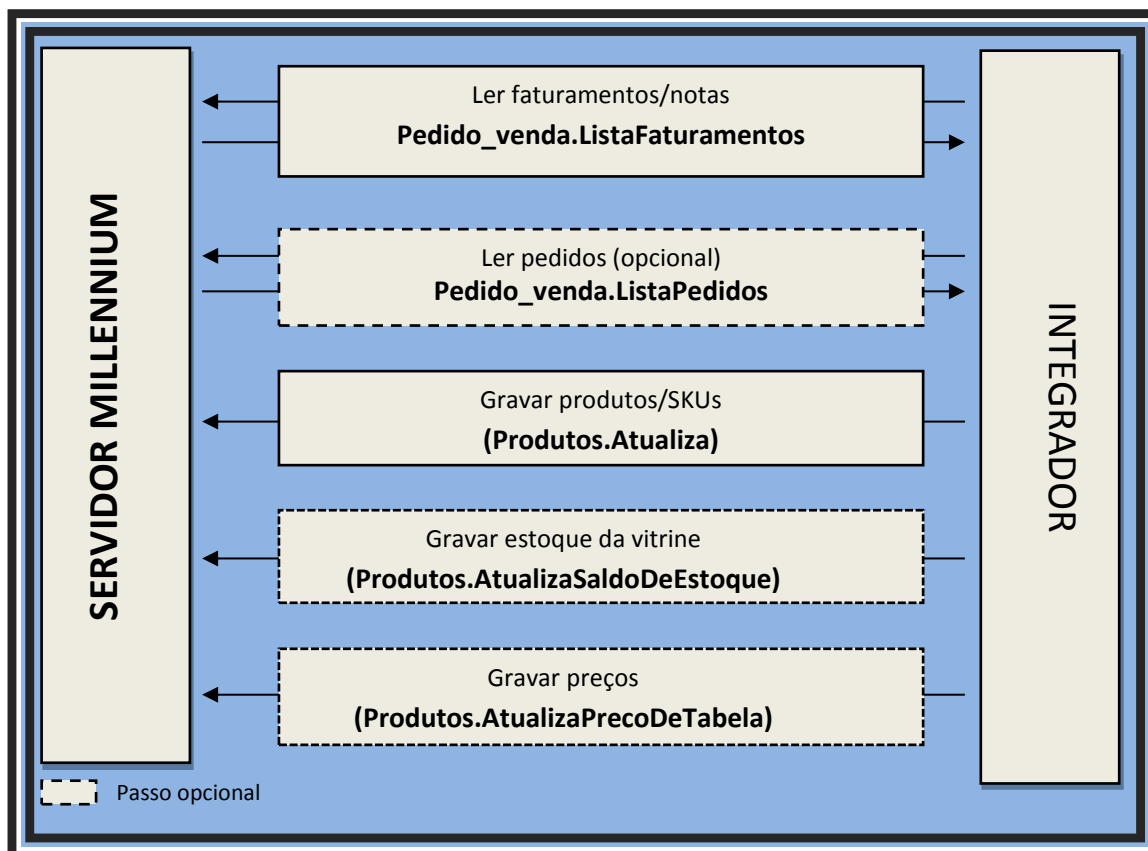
SERVIDOR MILLENNIUM

Ler faturamentos/notas
**Pedido_venda.ListaFaturamentos**

Ler pedidos (opcional)
**Pedido_venda.ListaPedidos**

Gravar produtos/SKUs
**(Produtos.Atualiza)**

Gravar estoque da vitrine
**(Produtos.AtualizaSaldoDeEstoque)**

Gravar preços
**(Produtos.AtualizaPrecoDeTabela)**

INTEGRADOR

Passo opcional